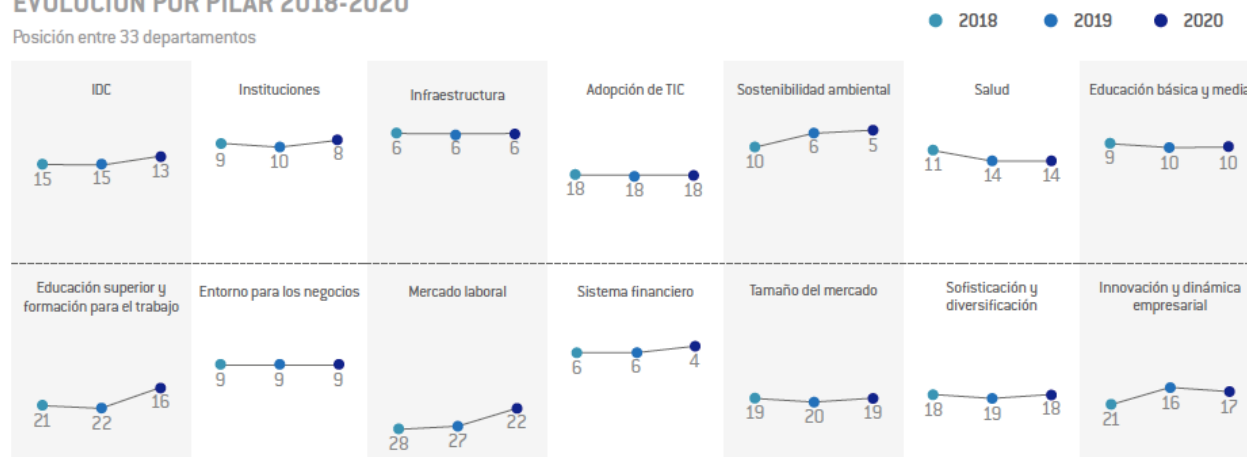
EVOLUCIÓN POR PILAR 2018-2020

Posición entre 33 departamentos

2018 2019 2020

IDC
15 15 13

Instituciones
9 10 8

Infraestructura
6 6 6

Adopción de TIC
18 18 18

Sostenibilidad ambiental
10 6 5

Salud
11 14 14

Educación básica y media
9 10 10

Educación superior y formación para el trabajo
21 22 16

Entorno para los negocios
9 9 9

Mercado laboral
28 27 22

Sistema financiero
6 6 4

Tamaño del mercado
19 20 19

Sofisticación y diversificación
18 19 18

Innovación y dinámica empresarial
21 16 17